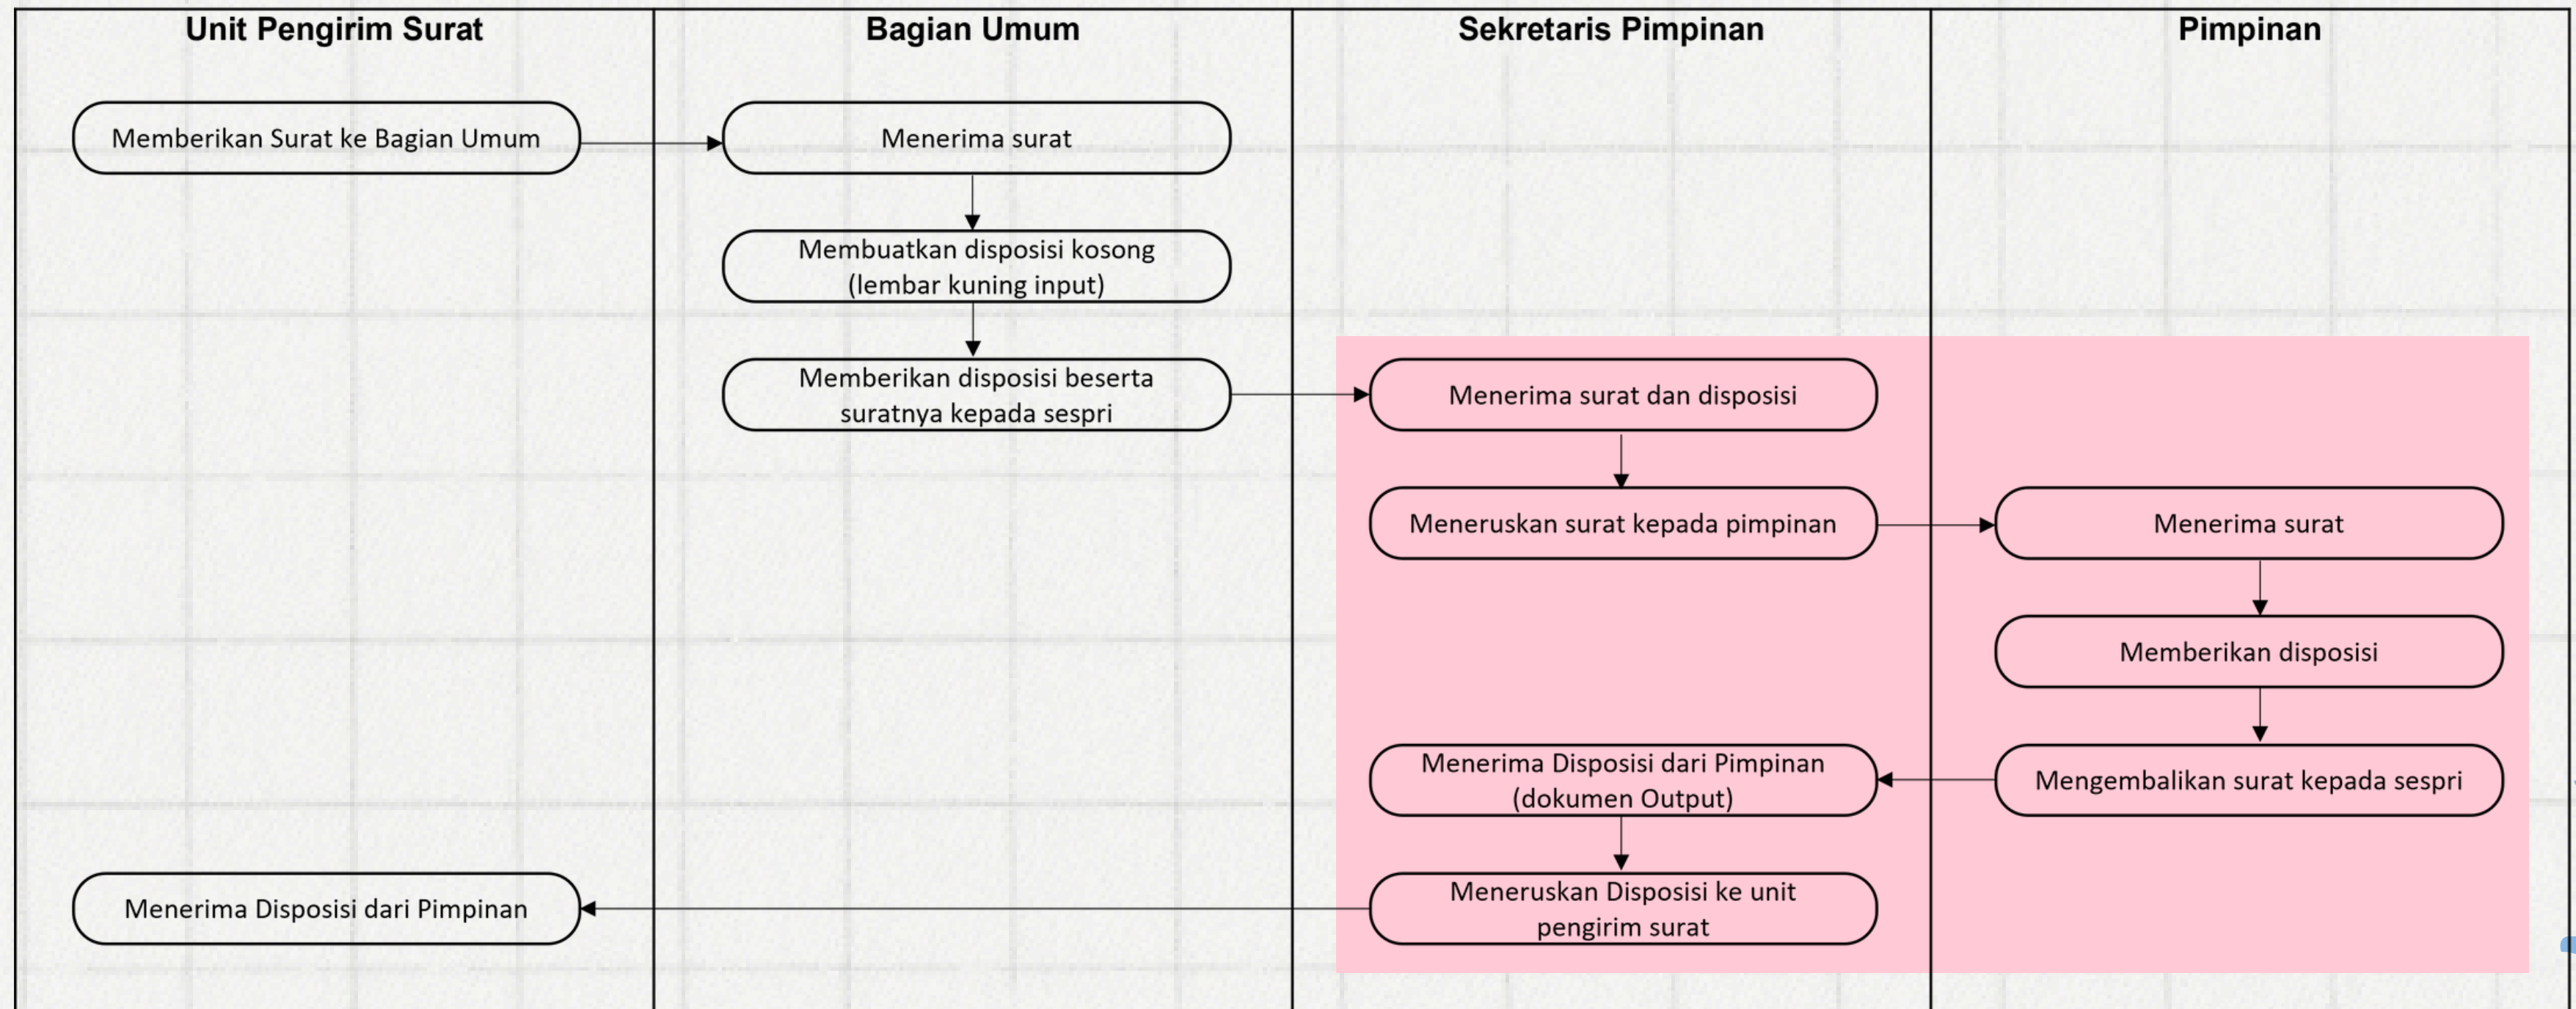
Unit Pengirim Surat

Bagian Umum

Sekretaris Pimpinan

Pimpinan

Memberikan Surat ke Bagian Umum

Menerima surat

Membuatkan disposisi kosong (lembar kuning input)

Memberikan disposisi beserta suratnya kepada sespri

Menerima surat dan disposisi

Meneruskan surat kepada pimpinan

Menerima surat

Memberikan disposisi

Mengembalikan surat kepada sespri

Menerima Disposisi dari Pimpinan (dokumen Output)

Meneruskan Disposisi ke unit pengirim surat

Menerima Disposisi dari Pimpinan